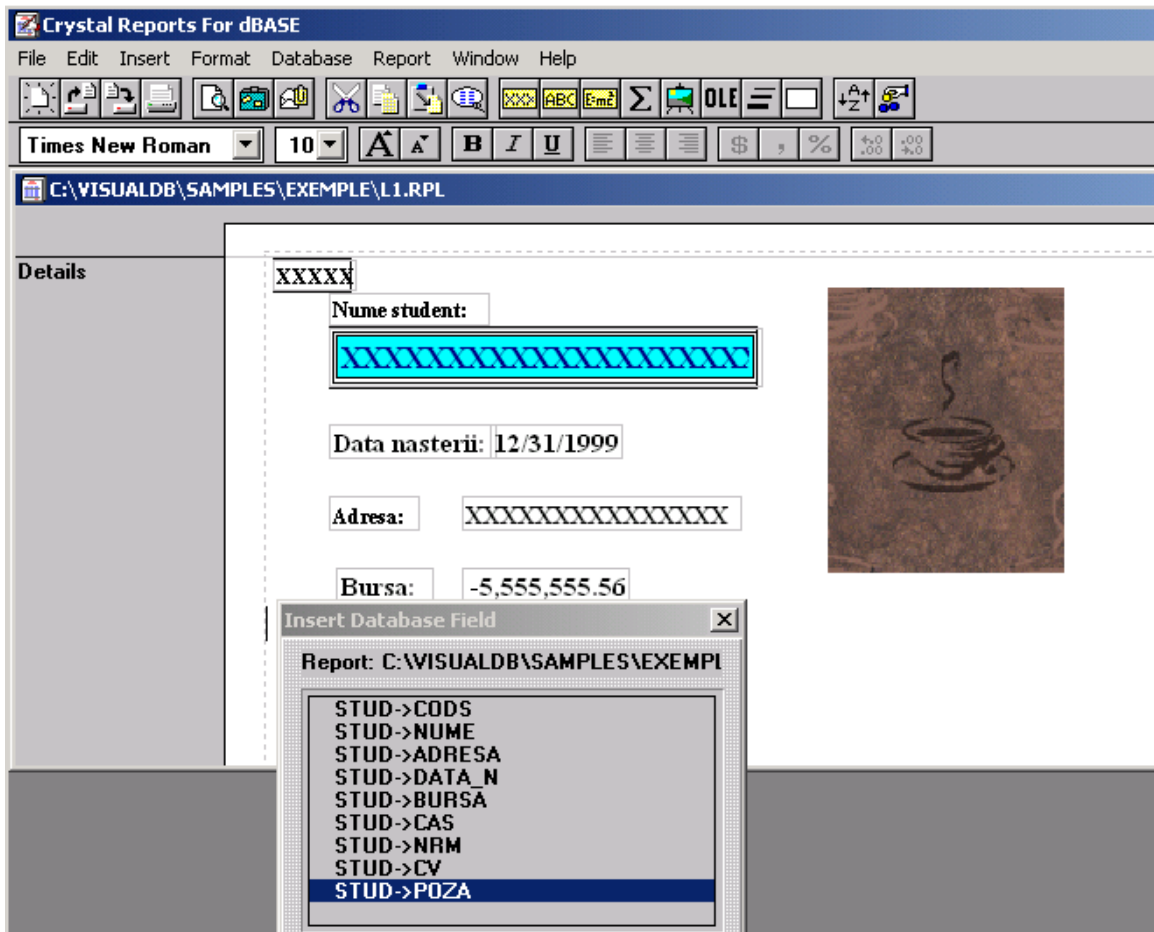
Crystal Reports For dBASE

File Edit Insert Format Database Report Window Help

XXX ABC E=mc² Σ OLE

Times New Roman 10 B I U $ , %

C:\VISUALDB\SAMPLES\EXEMPLE\L1.RPL

Details

XXXXX

Nume student:

XXXXXXXXXXXXXXXXXXXXX

Data nasterii: 12/31/1999

Adresa: XXXXXXXXXXXXXXXX

Bursa: -5,555,555.56

Insert Database Field

Report: C:\VISUALDB\SAMPLES\EXEMPL

STUD->CODS
STUD->NUME
STUD->ADRESA
STUD->DATA_N
STUD->BURSA
STUD->CAS
STUD->NRM
STUD->CV
STUD->POZA